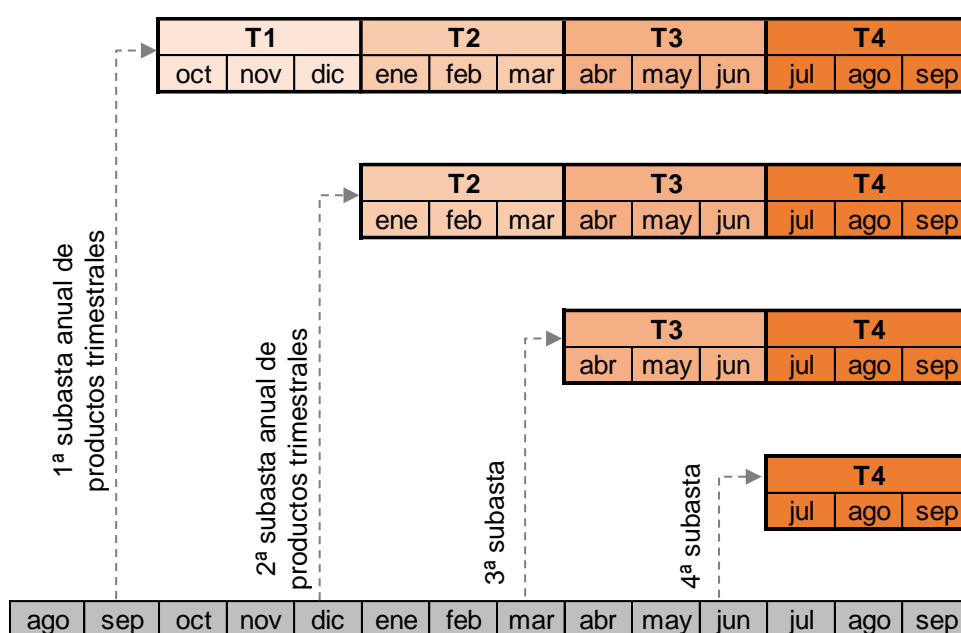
| T1 | | | T2 | | | T3 | | | T4 | | |
|---|---|---|---|---|---|---|---|---|---|---|---|
| oct | nov | dic | ene | feb | mar | abr | may | jun | jul | ago | sep |

| T2 | | | T3 | | | T4 | | |
|---|---|---|---|---|---|---|---|---|
| ene | feb | mar | abr | may | jun | jul | ago | sep |

| T3 | | | T4 | | |
|---|---|---|---|---|---|
| abr | may | jun | jul | ago | sep |

| T4 | | |
|---|---|---|
| jul | ago | sep |

1ª subasta anual de productos trimestrales

2ª subasta anual de productos trimestrales

3ª subasta

4ª subasta

| ago | sep | oct | nov | dic | ene | feb | mar | abr | may | jun | jul | ago | sep |
|---|---|---|---|---|---|---|---|---|---|---|---|---|---|